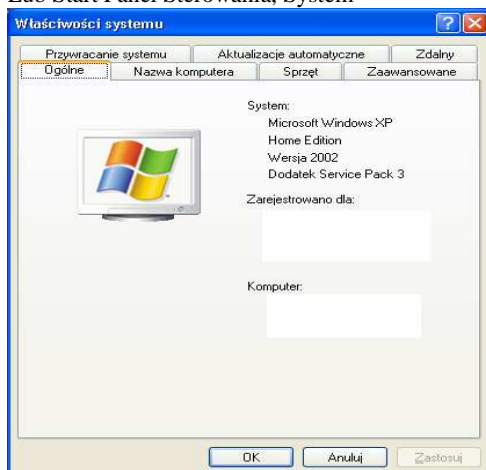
Lub Start Panel Sterowania, System

Właściwości systemu

Przywracanie systemu | Aktualizacje automatyczne | Zdalny
Ogólne | Nazwa komputera | Sprzęt | Zaawansowane

System:
Microsoft Windows XP
Home Edition
Wersja 2002
Dodatek Service Pack 3

Zarejestrowano dla:

Komputer:

OK | Anuluj | Zastosuj